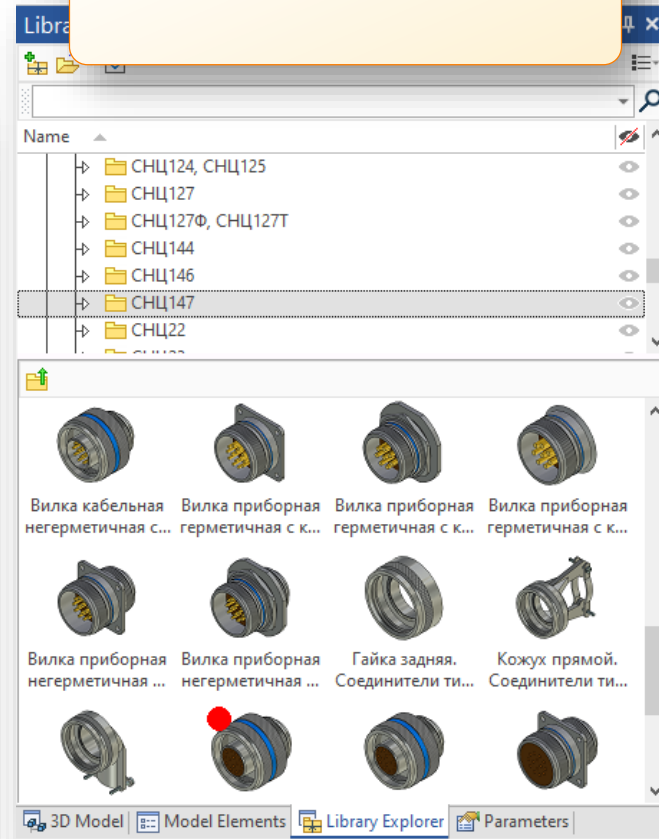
Libra

Name

СНЦ124, СНЦ125
СНЦ127
СНЦ127Ф, СНЦ127Т
СНЦ144
СНЦ146
СНЦ147
СНЦ22

Вилка кабельная негерметичная с...
Вилка приборная герметичная с к...
Вилка приборная герметичная с к...
Вилка приборная герметичная с к...

Вилка приборная негерметичная ...
Вилка приборная негерметичная ...
Гайка задняя. Соединители ти...
Кожух прямой. Соединители ти...

3D Model | Model Elements | Library Explorer | Parameters